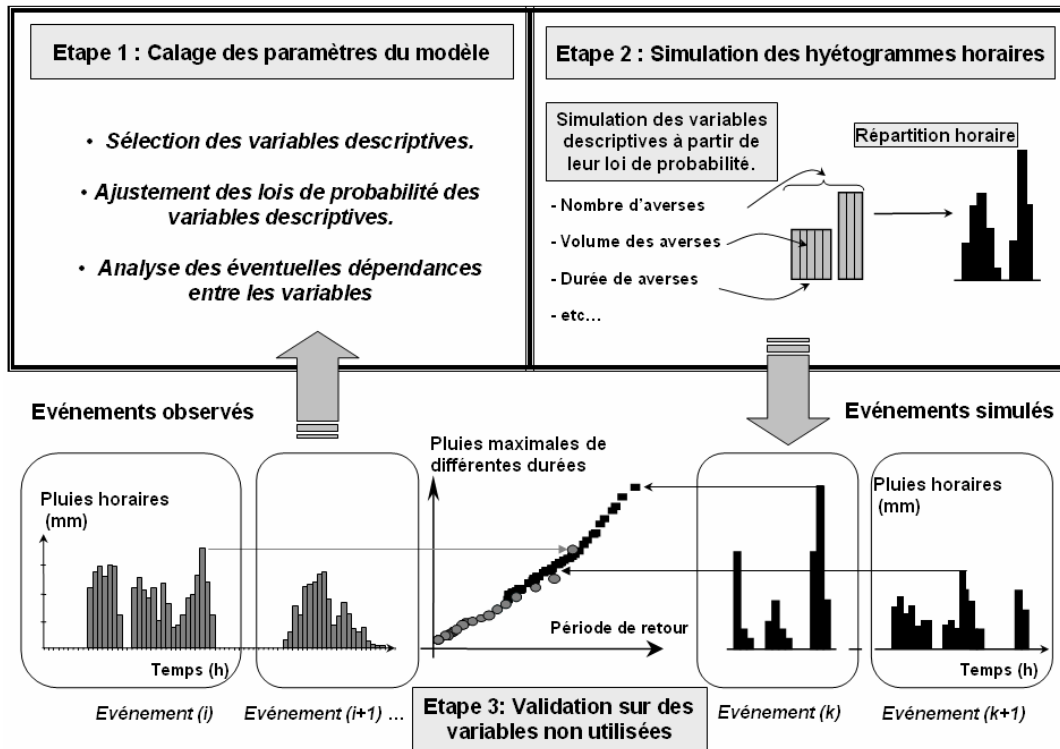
Etape 1 : Calage des paramètres du modèle

• Sélection des variables descriptives.

• Ajustement des lois de probabilité des variables descriptives.

• Analyse des éventuelles dépendances entre les variables

Etape 2 : Simulation des hyétogrammes horaires

Simulation des variables descriptives à partir de leur loi de probabilité.

Répartition horaire

- Nombre d'averses

- Volume des averses

- Durée de averses

- etc…

Evénements observés

Evénements simulés

Pluies horaires (mm)

Temps (h)

Pluies maximales de différentes durées

Période de retour

Pluies horaires (mm)

Temps (h)

Evénement (i)

Evénement (i+1) …

Etape 3: Validation sur des variables non utilisées

Evénement (k)

Evénement (k+1)